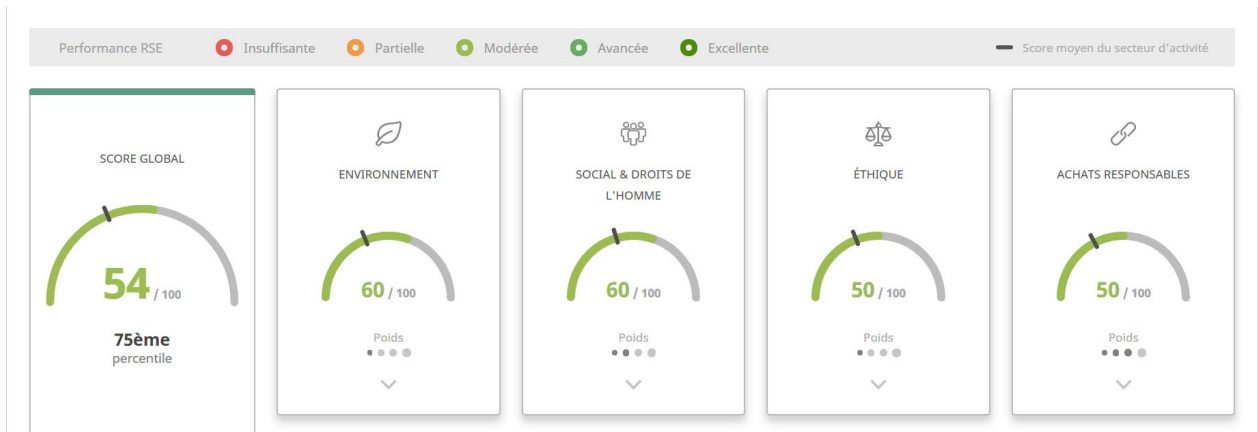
Performance RSE Insuffisante Partielle Modérée Avancée Excellente Score moyen du secteur d'activité

SCORE GLOBAL

54 / 100

75ème
percentile

ENVIRONNEMENT

60 / 100

Poids

SOCIAL & DROITS DE L'HOMME

60 / 100

Poids

ÉTHIQUE

50 / 100

Poids

ACHATS RESPONSABLES

50 / 100

Poids